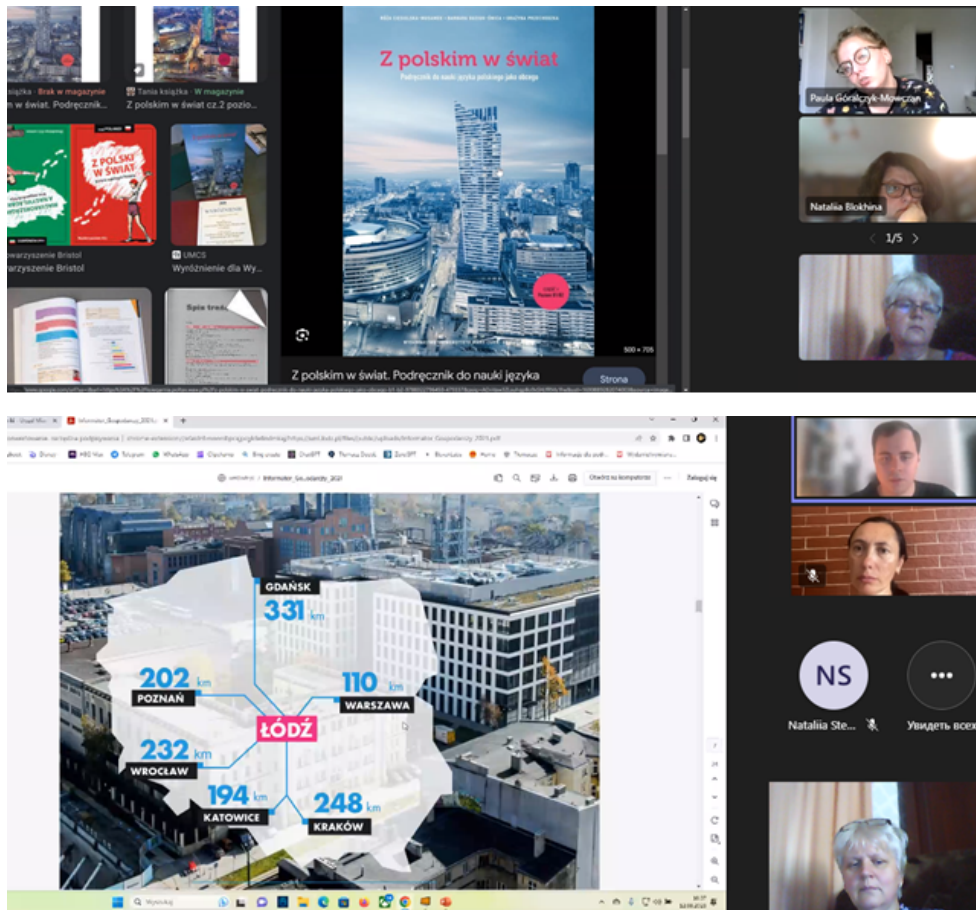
książka · Brak w magazynie
n w świat. Podręcznik

Tania książka · W magazynie
Z polskim w świat cz.2 pozio

Z POLSKI W ŚWIAT

warzyszenie Bristol

UMCS
Wyróżnienie dla Wy

Spis treś

Z polskim w świat
Podręcznik do nauki języka polskiego jako obcego

500 × 705

Z polskim w świat. Podręcznik do nauki języka

Strona

Paula Góralczyk-Mowczan

Nataliia Blokhina

1/5

Informator_Gospodarczy_2021

Otwórz za pomocą

Zaloguj się

GDAŃSK
331 km

202 km
POZNAŃ

110 km
WARSZAWA

ŁÓDŹ

232 km
WROCŁAW

194 km
KATOWICE

248 km
KRAKÓW

NS

Nataliia Ste...

Увидеть всех

Wyszukaj